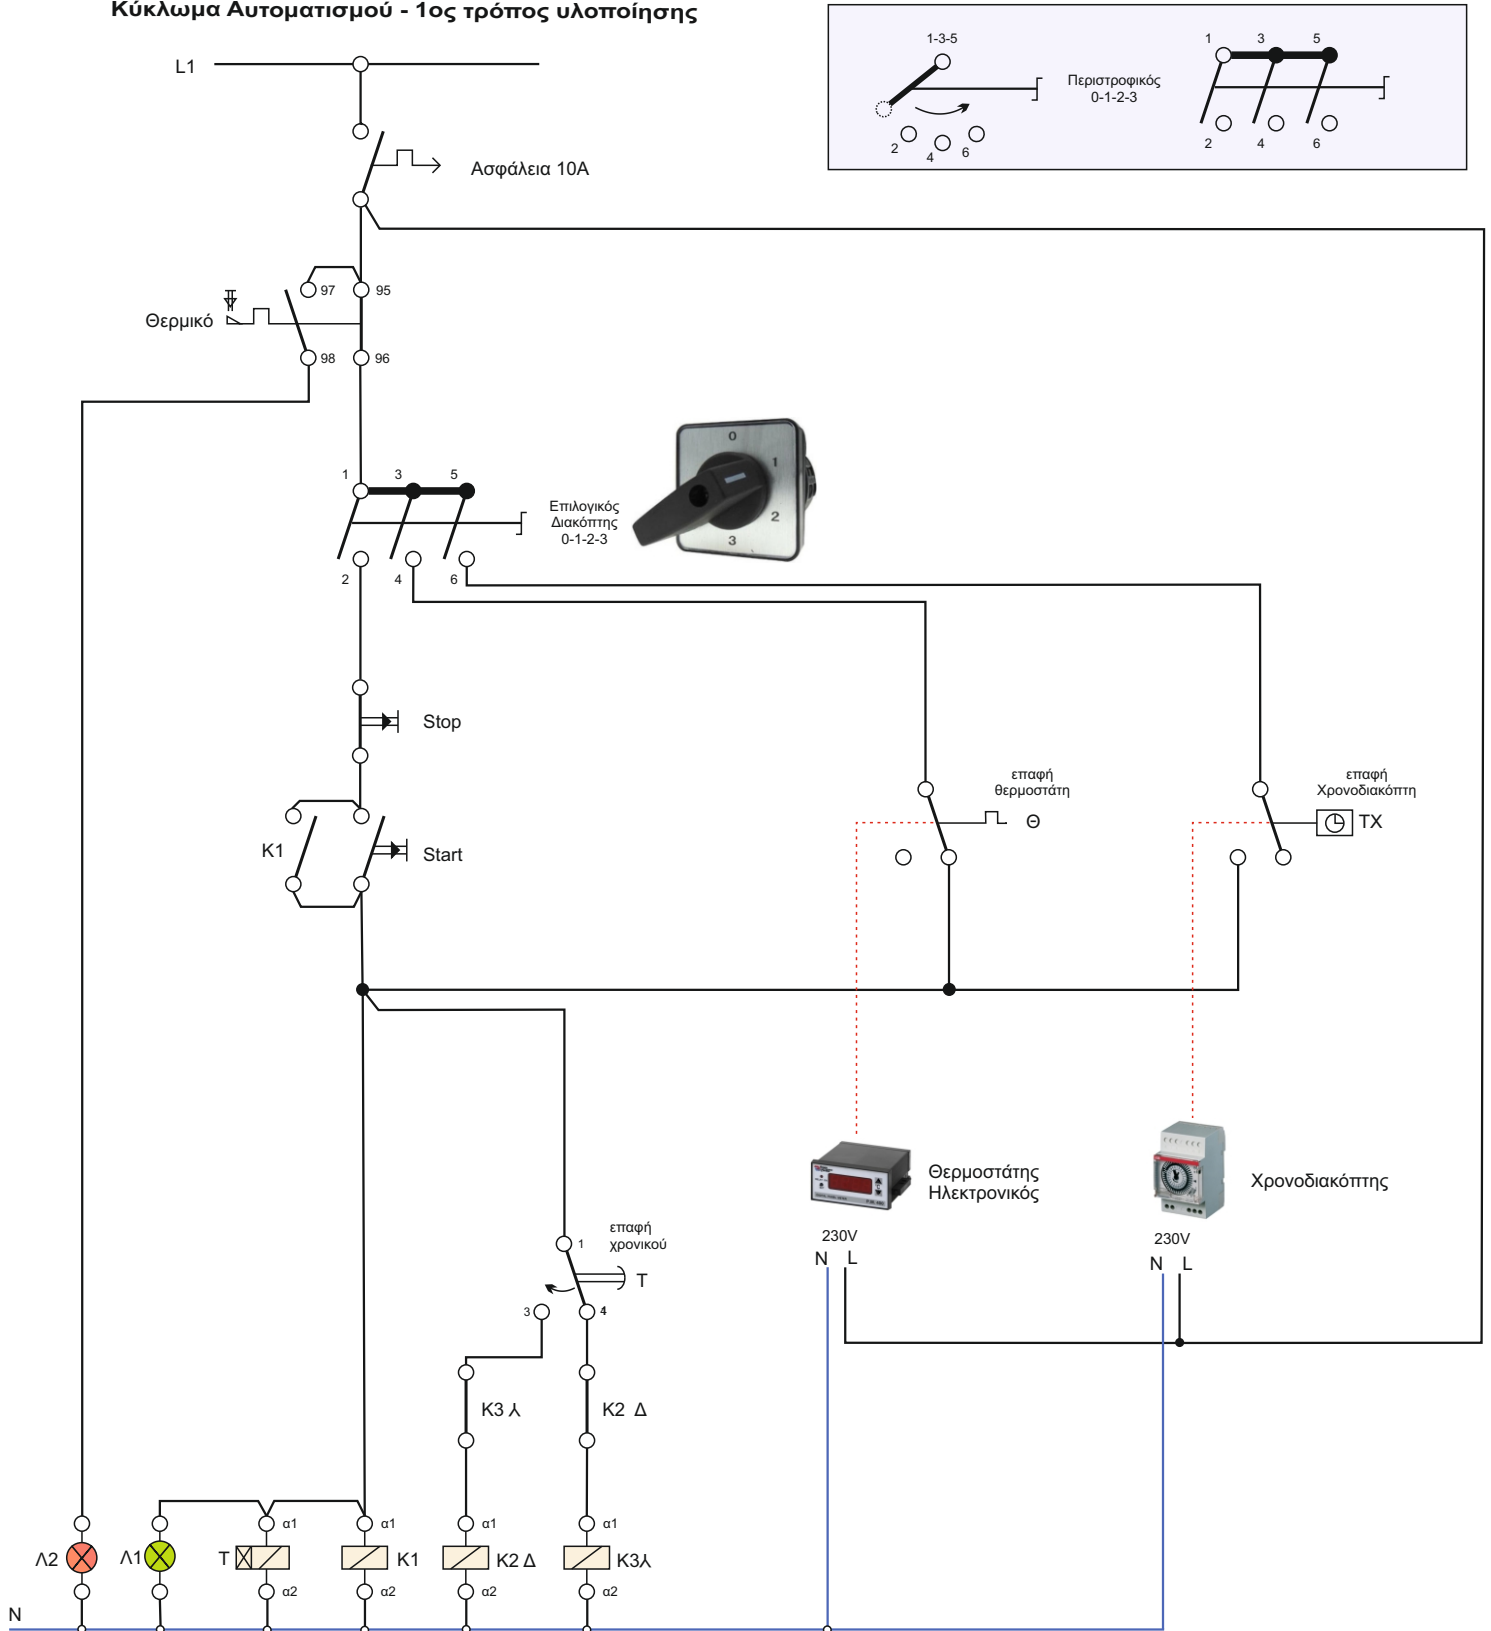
Κύκλωμα Αυτοματισμού - 1ος τρόπος υλοποίησης

1-3-5
2 4 6
Περιστροφικός 0-1-2-3
1 3 5
2 4 6

L1

Ασφάλεια 10A

Θερμικό
97 95
98 96

1 3 5
Επιλογικός Διακόπτης 0-1-2-3
2 4 6
0 1 2 3

Stop

K1
Start

επαφή θερμοστάτη
Θ

επαφή Χρονοδιακόπτη
TX

Θερμοστάτης Ηλεκτρονικός
230V
N L

Χρονοδιακόπτης
230V
N L

επαφή χρονικού
1
T
3
4

K3 ⅄
K2 Δ

Λ2
Λ1
T
α1
α2
α1
K1
α2
α1
K2 Δ
α2
α1
K3⅄
α2

N